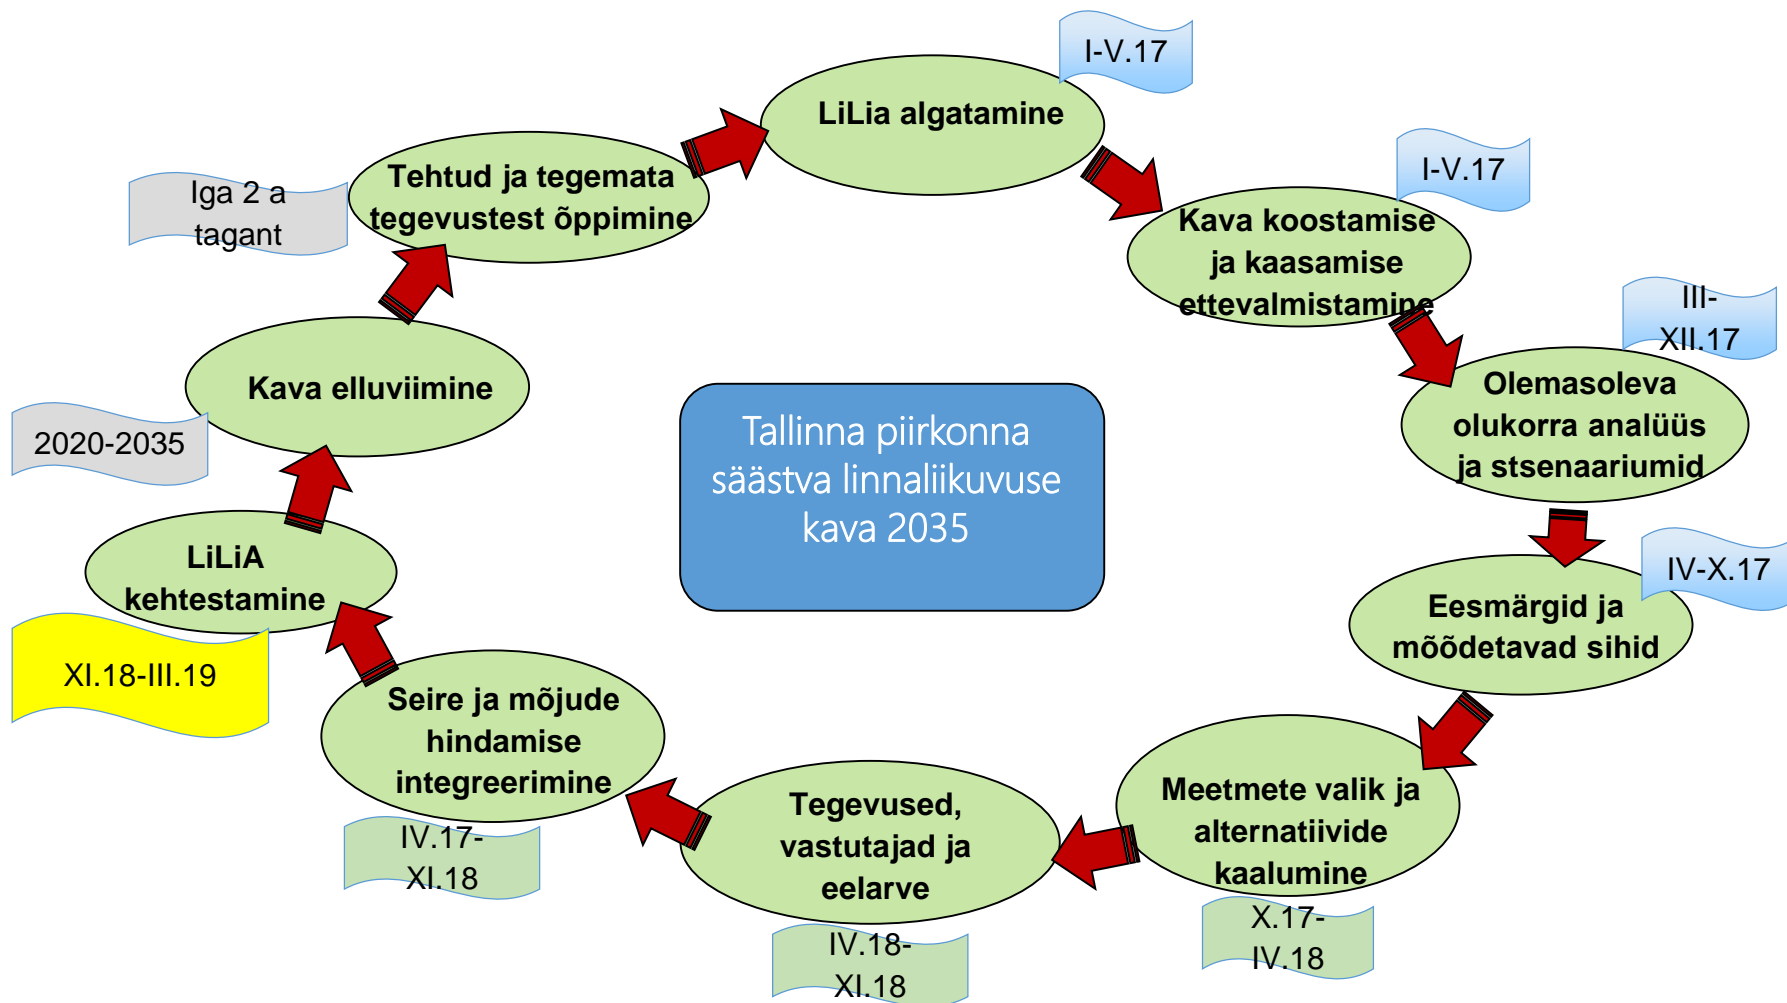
Tallinna piirkonna säästva linnaliikuvuse kava 2035

LiLia algatamine

I-V.17

Kava koostamise ja kaasamise ettevalmistamine

I-V.17

Olemasoleva olukorra analüüs ja stsenaariumid

III-XII.17

Eesmärgid ja mõõdetavad sihid

IV-X.17

Meetmete valik ja alternatiivide kaalumine

X.17-IV.18

Tegevused, vastutajad ja eelarve

IV.18-XI.18

Seire ja mõjude hindamise integreerimine

IV.17-XI.18

LiLiA kehtestamine

XI.18-III.19

Kava elluviimine

2020-2035

Tehtud ja tegemata tegevustest õppimine

Iga 2 a tagant